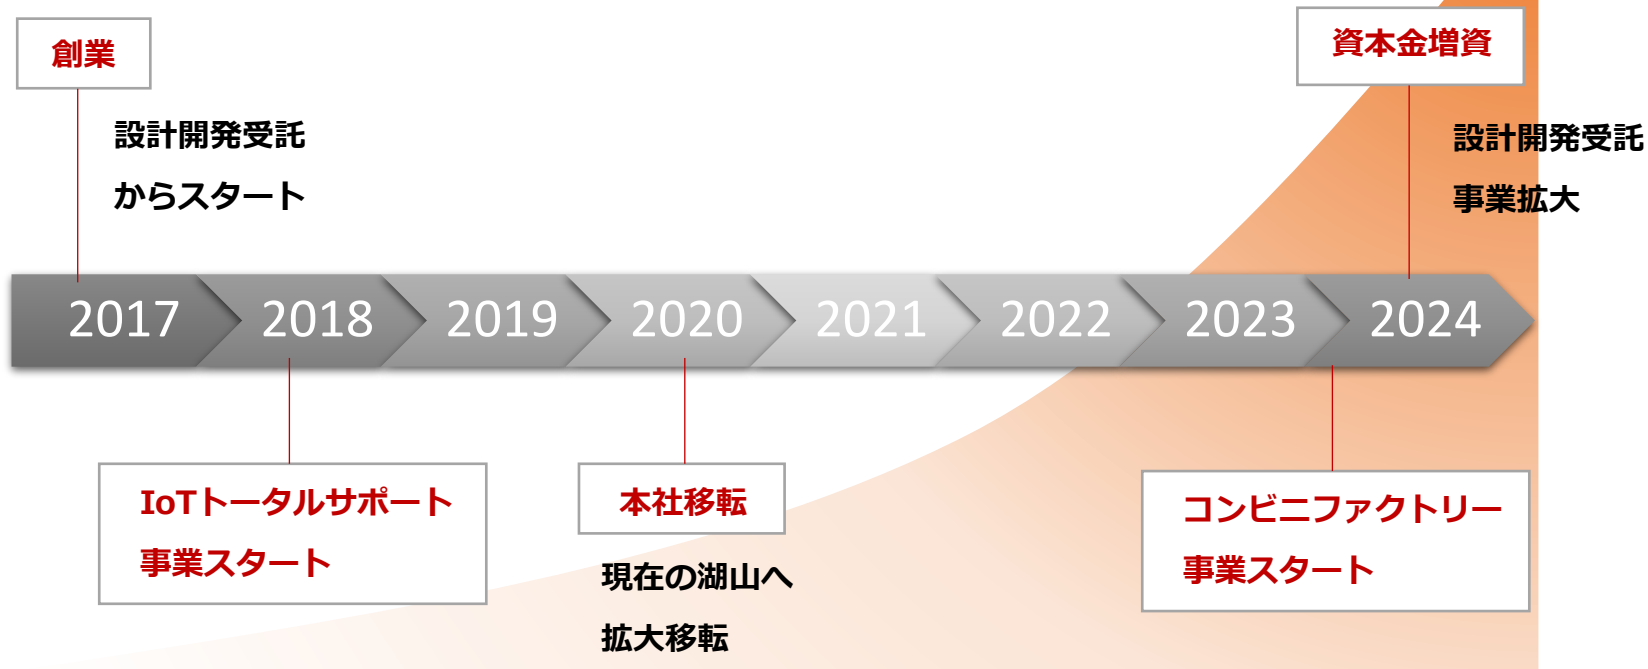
創業

設計開発受託

からスタート

資本金増資

設計開発受託

事業拡大

2017 2018 2019 2020 2021 2022 2023 2024

IoTトータルサポート

事業スタート

本社移転

現在の湖山へ

拡大移転

コンビニファクトリー

事業スタート